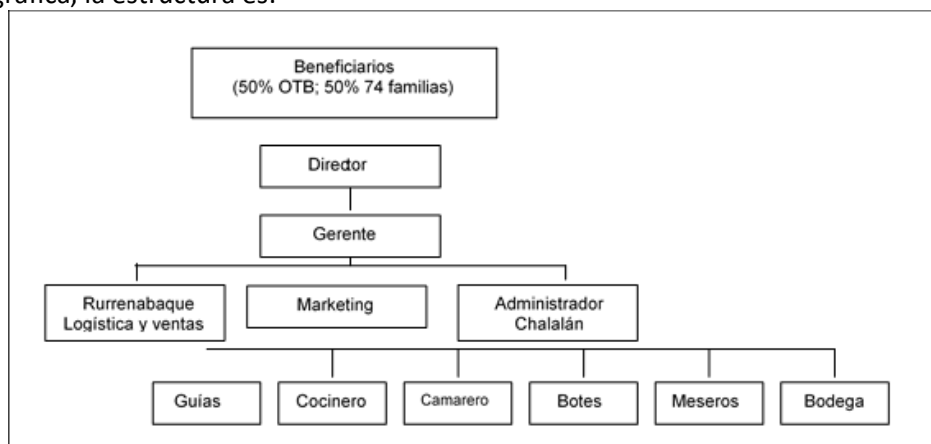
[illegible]gráfica, la estructura es:

Beneficiarios
(50% OTB; 50% 74 familias)

Diredor

Gerente

Rurrenabaque
Logística y ventas

Marketing

Administrador
Chalalán

Guías

Cocinero

Camarero

Botes

Meseros

Bodega